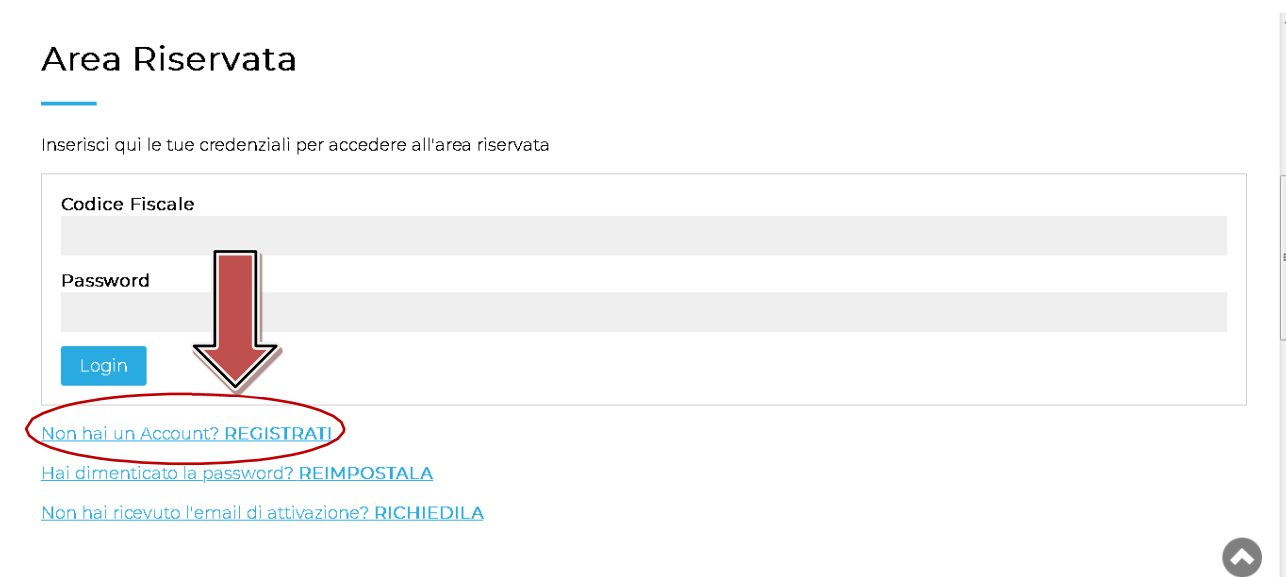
Area Riservata

Inserisci qui le tue credenziali per accedere all'area riservata

Codice Fiscale

Password

Login

Non hai un Account? REGISTRATI

Hai dimenticato la password? REIMPOSTALA

Non hai ricevuto l'email di attivazione? RICHIEDILA